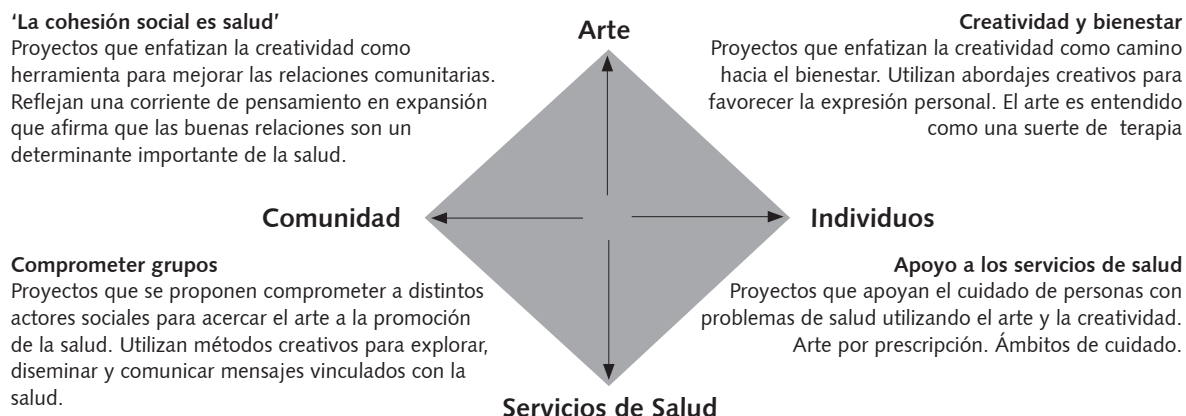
'La cohesión social es salud'
Proyectos que enfatizan la creatividad como herramienta para mejorar las relaciones comunitarias. Reflejan una corriente de pensamiento en expansión que afirma que las buenas relaciones son un determinante importante de la salud.

Arte

Creatividad y bienestar
Proyectos que enfatizan la creatividad como camino hacia el bienestar. Utilizan abordajes creativos para favorecer la expresión personal. El arte es entendido como una suerte de terapia

Comunidad

Individuos

Comprometer grupos
Proyectos que se proponen comprometer a distintos actores sociales para acercar el arte a la promoción de la salud. Utilizan métodos creativos para explorar, diseminar y comunicar mensajes vinculados con la salud.

Apoyo a los servicios de salud
Proyectos que apoyan el cuidado de personas con problemas de salud utilizando el arte y la creatividad. Arte por prescripción. Ámbitos de cuidado.

Servicios de Salud